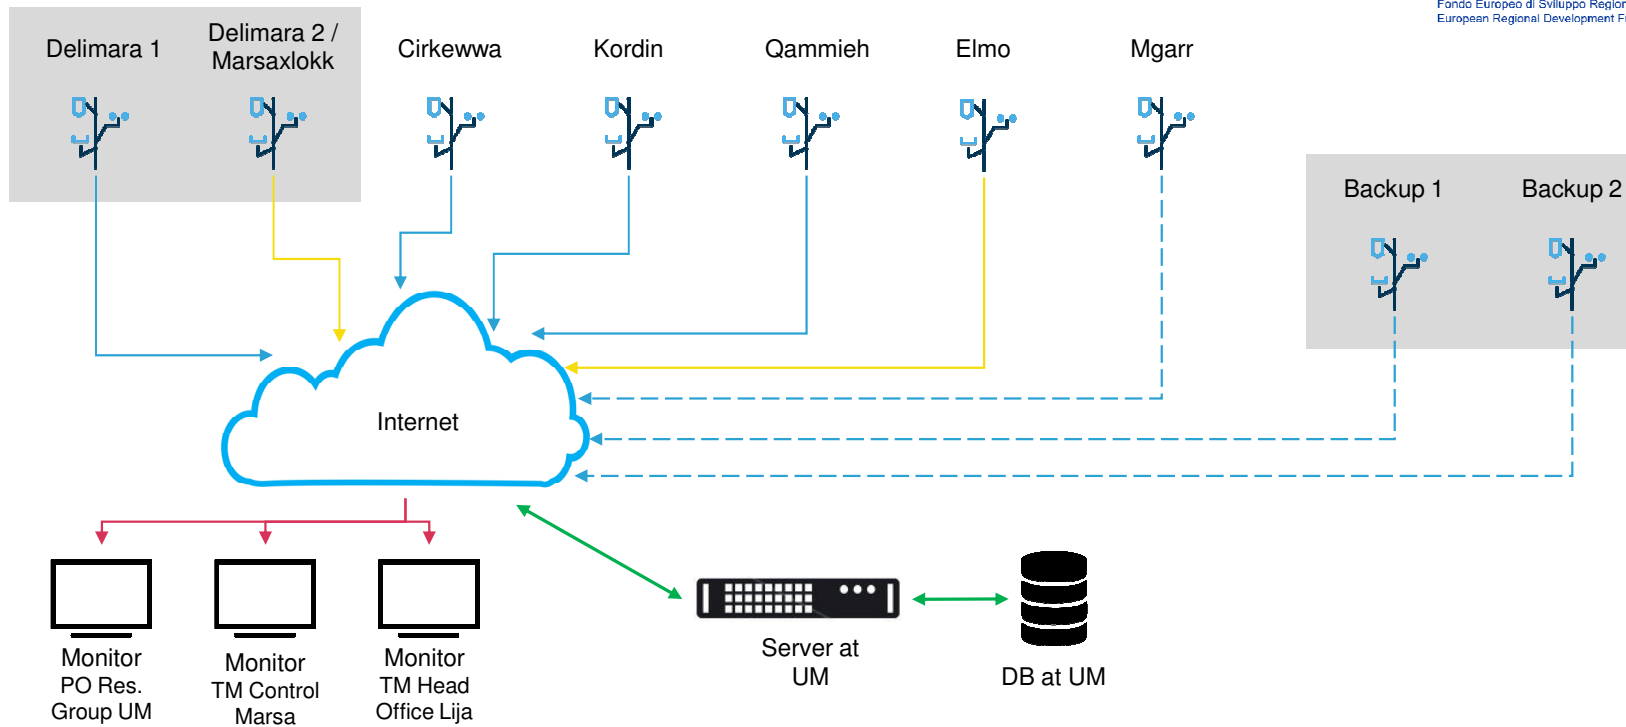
Fondo Europeo di Sviluppo Region
European Regional Development F

Delimara 1

Delimara 2 / Marsaxlokk

Cirkewwa

Kordin

Qammieh

Elmo

Mgarr

Backup 1

Backup 2

Internet

Monitor PO Res. Group UM

Monitor TM Control Marsa

Monitor TM Head Office Lija

Server at UM

DB at UM